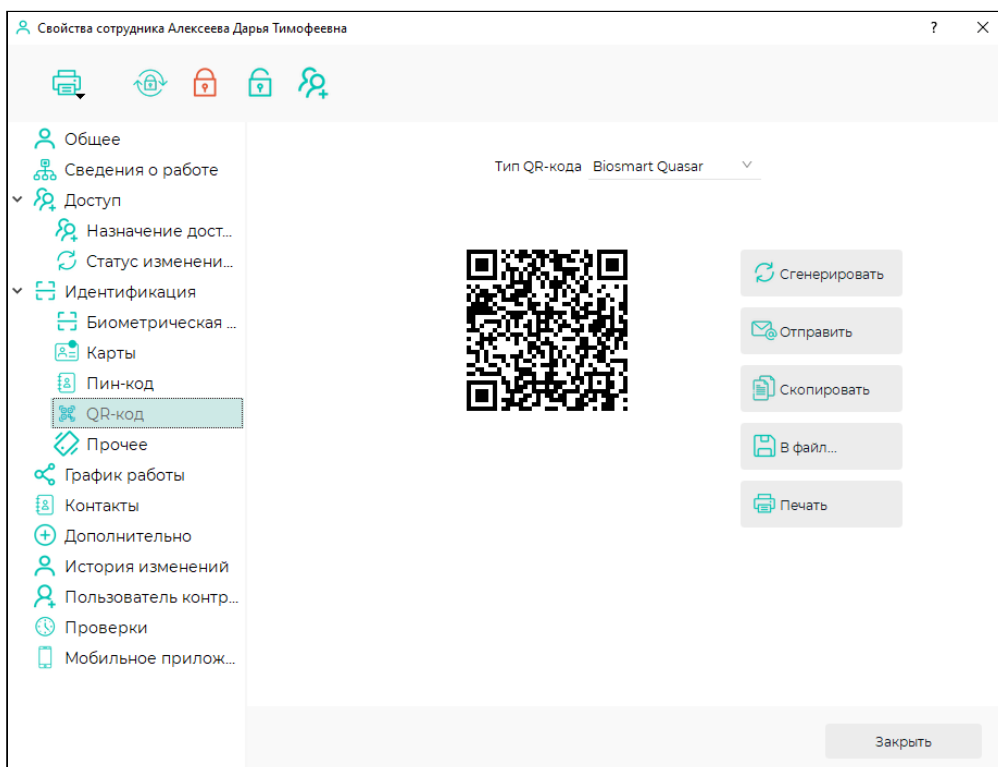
Свойства сотрудника Алексеева Дарья Тимофеевна
? ×

Общее
Сведения о работе
Доступ
Назначение дост...
Статус изменени...
Идентификация
Биометрическая ...
Карты
Пин-код
QR-код
Прочее
График работы
Контакты
Дополнительно
История изменений
Пользователь контр...
Проверки
Мобильное прилож...

Тип QR-кода Biosmart Quasar

Сгенерировать
Отправить
Скопировать
В файл...
Печать

Закрыть